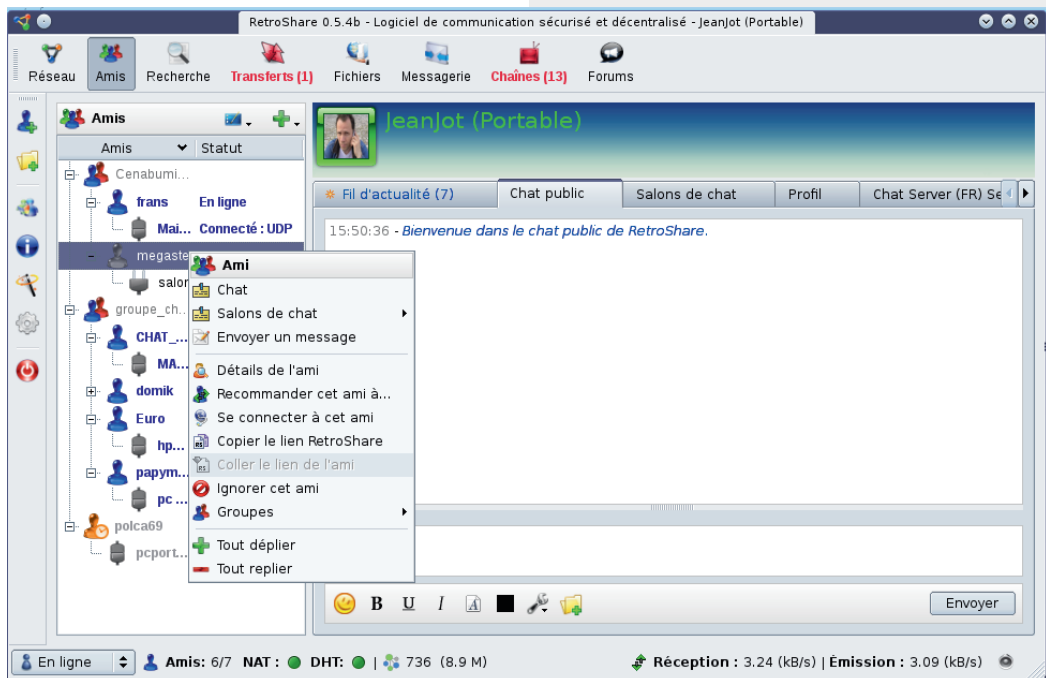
RetroShare 0.5.4b - Logiciel de communication sécurisé et décentralisé - JeanJot (Portable)

Réseau Amis Recherche Transferts (1) Fichiers Messagerie Chaînes (13) Forums

Amis

| Amis | Statut |
|---|---|
| Cenabumi... | |
| frans | En ligne |
| Mai... | Connecté : UDP |
| megaste... | |
| salon | |
| groupe_ch... | |
| CHAT_... | |
| MA... | |
| domik | |
| Euro | |
| hp... | |
| papym... | |
| pc ... | |
| polca69 | |
| pcport... | |

Ami
Chat
Salons de chat
Envoyer un message
Détails de l'ami
Recommander cet ami à...
Se connecter à cet ami
Copier le lien RetroShare
Coller le lien de l'ami
Ignorer cet ami
Groupes
Tout déplier
Tout replier

JeanJot (Portable)

Fil d'actualité (7) | Chat public | Salons de chat | Profil | Chat Server (FR) Se

15:50:36 - Bienvenue dans le chat public de RetroShare.

B U I

Envoyer

En ligne | Amis: 6/7 NAT : DHT: | 736 (8.9 M) | Réception : 3.24 (kB/s) | Émission : 3.09 (kB/s)